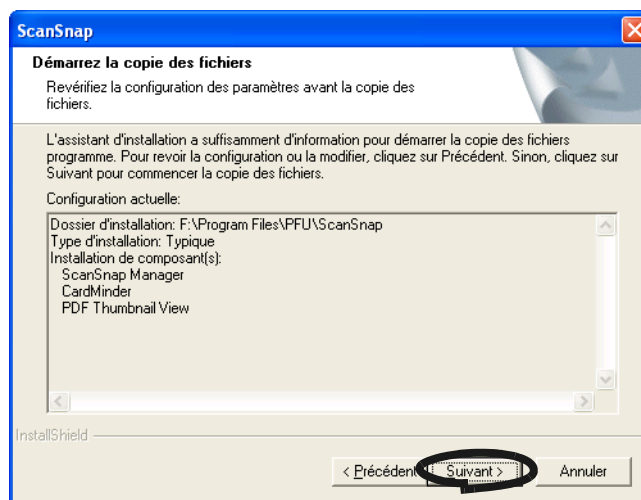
ScanSnap

Démarrez la copie des fichiers

Revérifiez la configuration des paramètres avant la copie des fichiers.

L'assistant d'installation a suffisamment d'information pour démarrer la copie des fichiers programme. Pour revoir la configuration ou la modifier, cliquez sur Précédent. Sinon, cliquez sur Suivant pour commencer la copie des fichiers.

Configuration actuelle:

Dossier d'installation: F:\Program Files\PFU\ScanSnap
Type d'installation: Typique
Installation de composant(s):
ScanSnap Manager
CardMinder
PDF Thumbnail View

InstallShield

< Précédent
Suivant >
Annuler